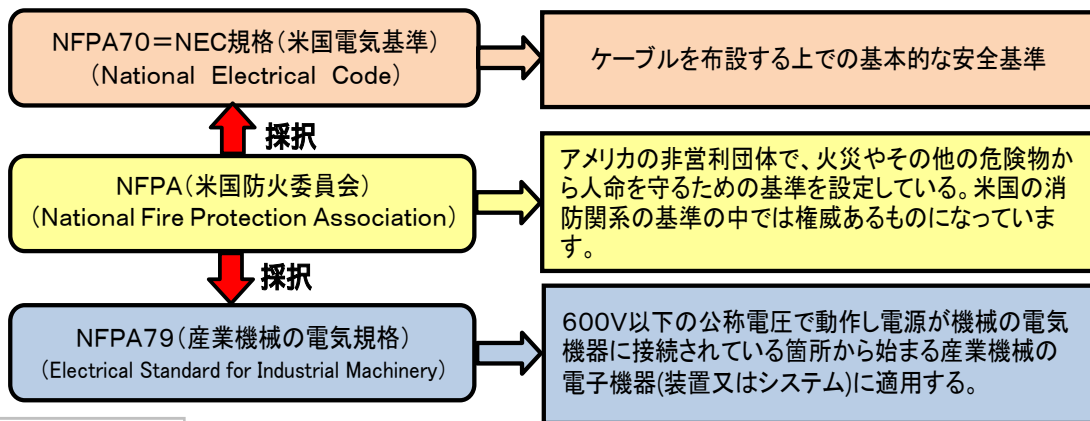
NFPA70＝NEC規格（米国電気基準）
（National Electrical Code）

ケーブルを布設する上での基本的な安全基準

採択

NFPA（米国防火委員会）
（National Fire Protection Association）

アメリカの非営利団体で、火災やその他の危険物から人命を守るための基準を設定している。米国の消防関係の基準の中では権威あるものになっています。

採択

NFPA79（産業機械の電気規格）
（Electrical Standard for Industrial Machinery）

600V以下の公称電圧で動作し電源が機械の電気機器に接続されている箇所から始まる産業機械の電子機器(装置又はシステム)に適用する。